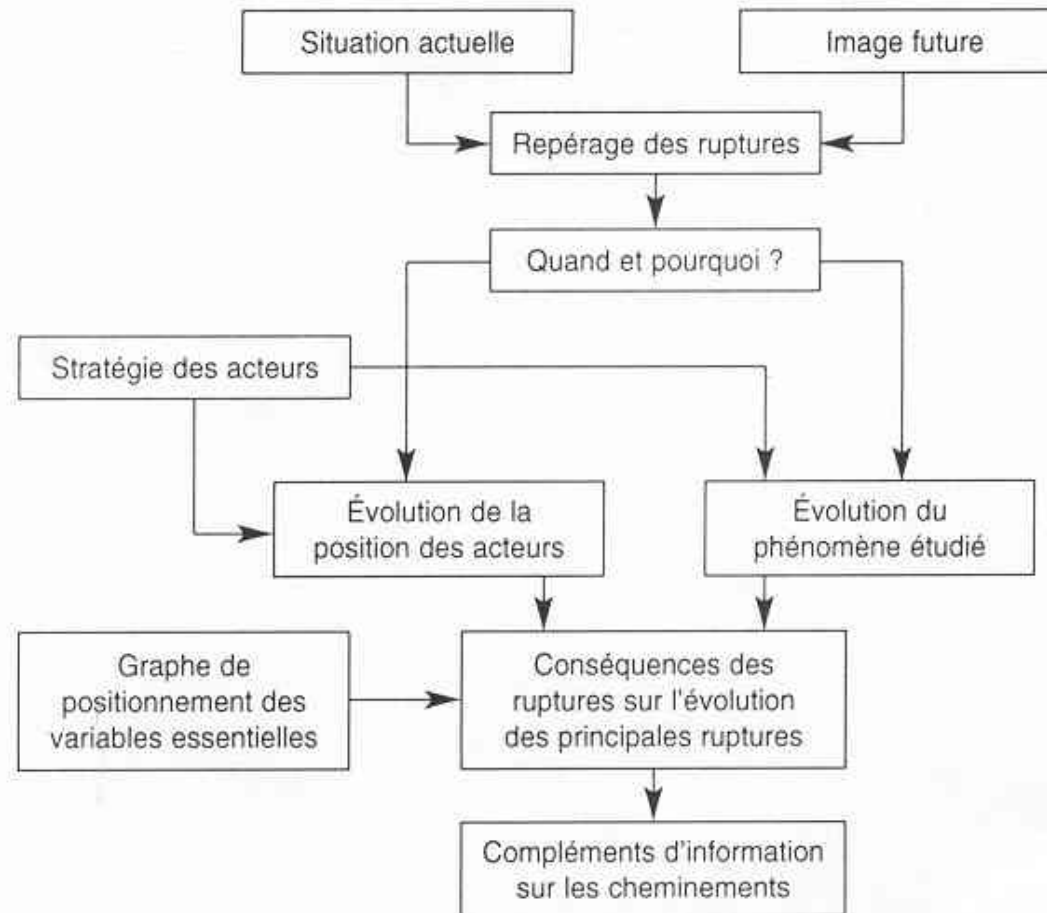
Situation actuelle

Image future

Repérage des ruptures

Quand et pourquoi ?

Stratégie des acteurs

Évolution de la position des acteurs

Évolution du phénomène étudié

Graphe de positionnement des variables essentielles

Conséquences des ruptures sur l'évolution des principales ruptures

Compléments d'information sur les cheminements